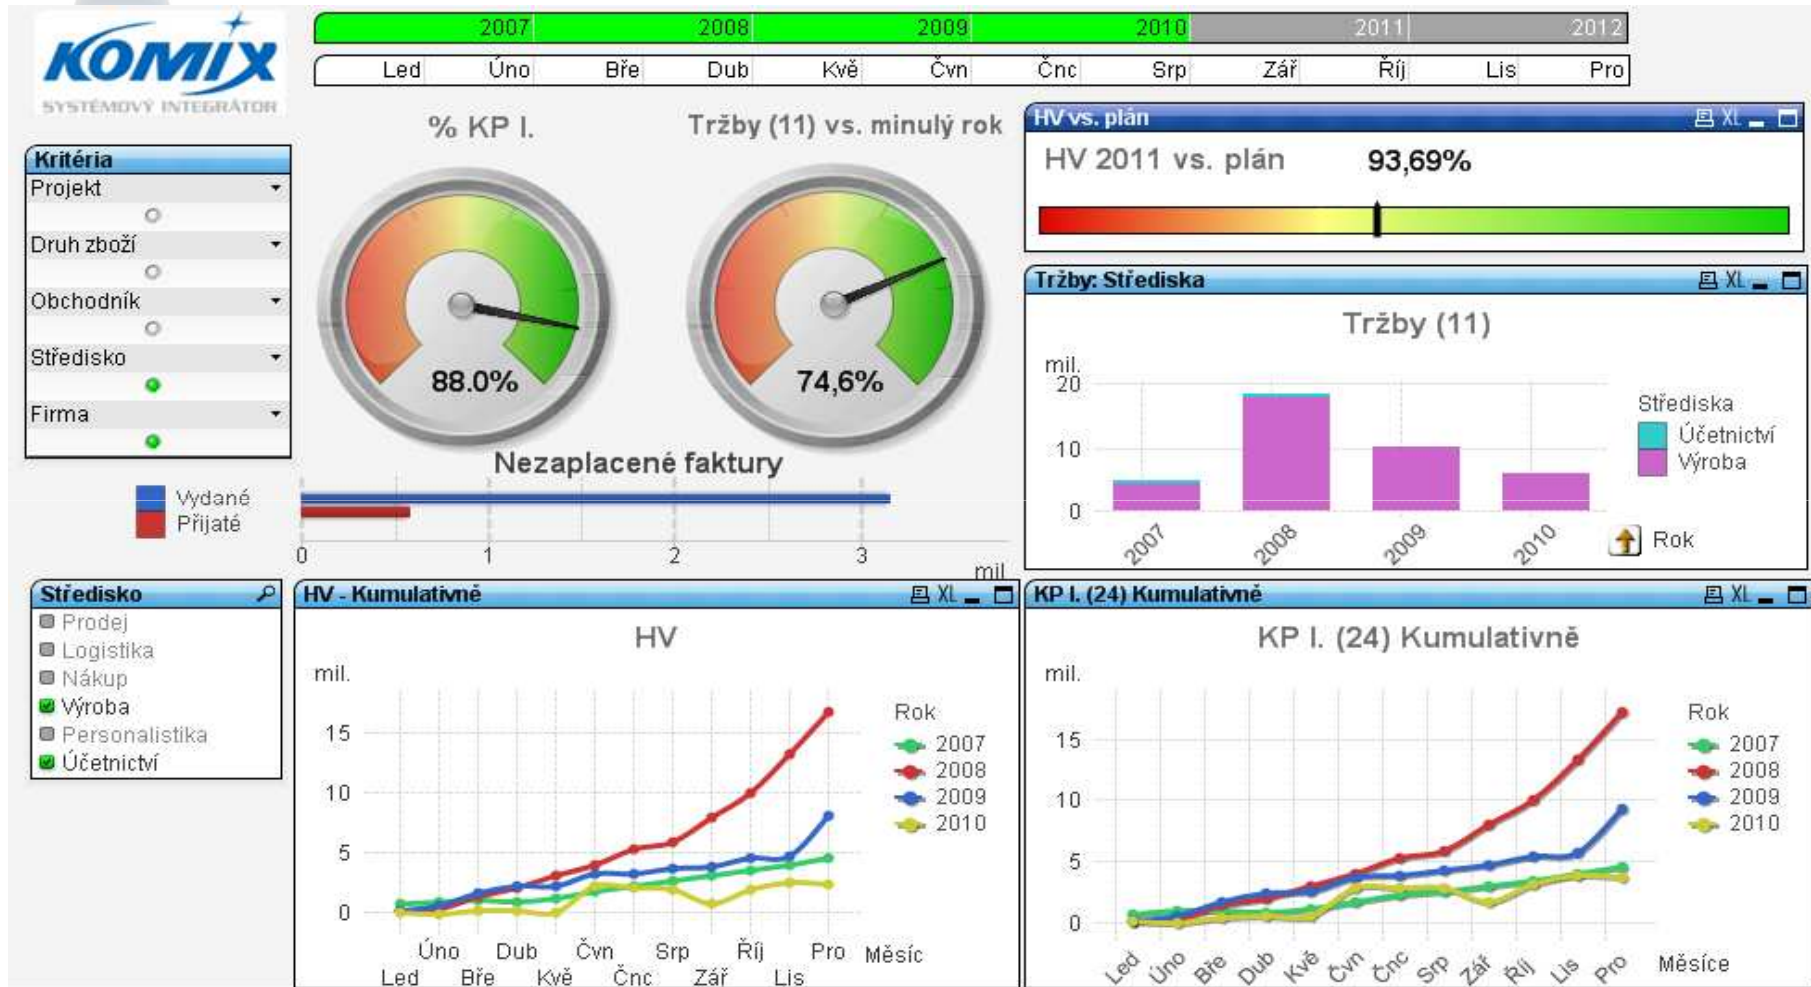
KOMIX
SYSTÉMOVÝ INTEGRÁTOR

2007 2008 2009 2010 2011 2012

Led Úno Bře Dub Kvě Čvn Čnc Srp Zář Říj Lis Pro

Kritéria
Projekt
Druh zboží
Obchodník
Středisko
Firma

% KP I.
88.0%

Tržby (11) vs. minulý rok
74,6%

HV vs. plán
HV 2011 vs. plán 93,69%

Tržby: Střediska
Tržby (11)
mil.
20
10
0
2007 2008 2009 2010
Střediska
Účetnictví
Výroba
Rok

Nezaplacené faktury
Vydané
Přijaté
0 1 2 3
mil.

Středisko
Prodej
Logistika
Nákup
Výroba
Personalistika
Účetnictví

HV - Kumulativně
HV
mil.
15
10
5
0
Úno Dub Čvn Srp Říj Pro
Led Bře Kvě Čnc Zář Lis
Měsíc
Rok
2007
2008
2009
2010

KP I. (24) Kumulativně
KP I. (24) Kumulativně
mil.
15
10
5
0
Led Úno Bře Dub Kvě Čvn Čnc Srp Zář Říj Lis Pro
Měsíce
Rok
2007
2008
2009
2010